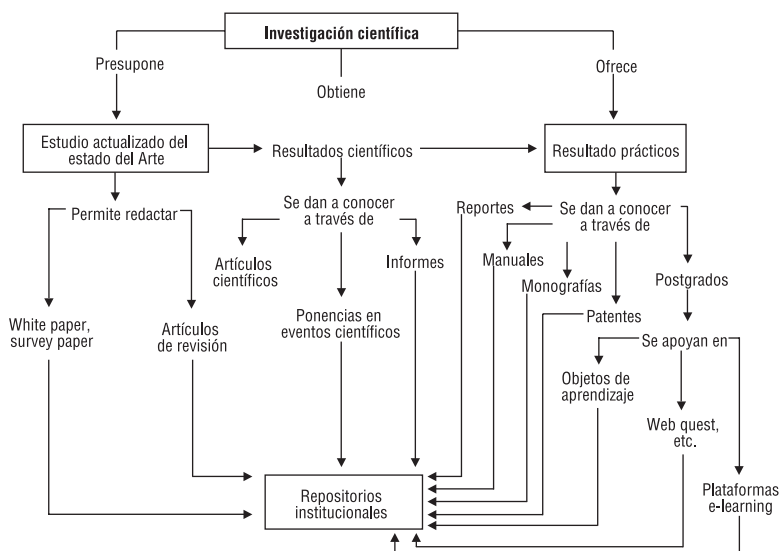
Investigación científica

Presupone

Obtiene

Ofrece

Estudio actualizado del estado del Arte

Resultados científicos

Resultado prácticos

Permite redactar

Se dan a conocer a través de

Reportes

Se dan a conocer a través de

Artículos científicos

Informes

Manuales

Monografías

Postgrados

Ponencias en eventos científicos

White paper, survey paper

Artículos de revisión

Patentes

Se apoyan en

Objetos de aprendizaje

Web quest, etc.

Repositorios institucionales

Plataformas e-learning